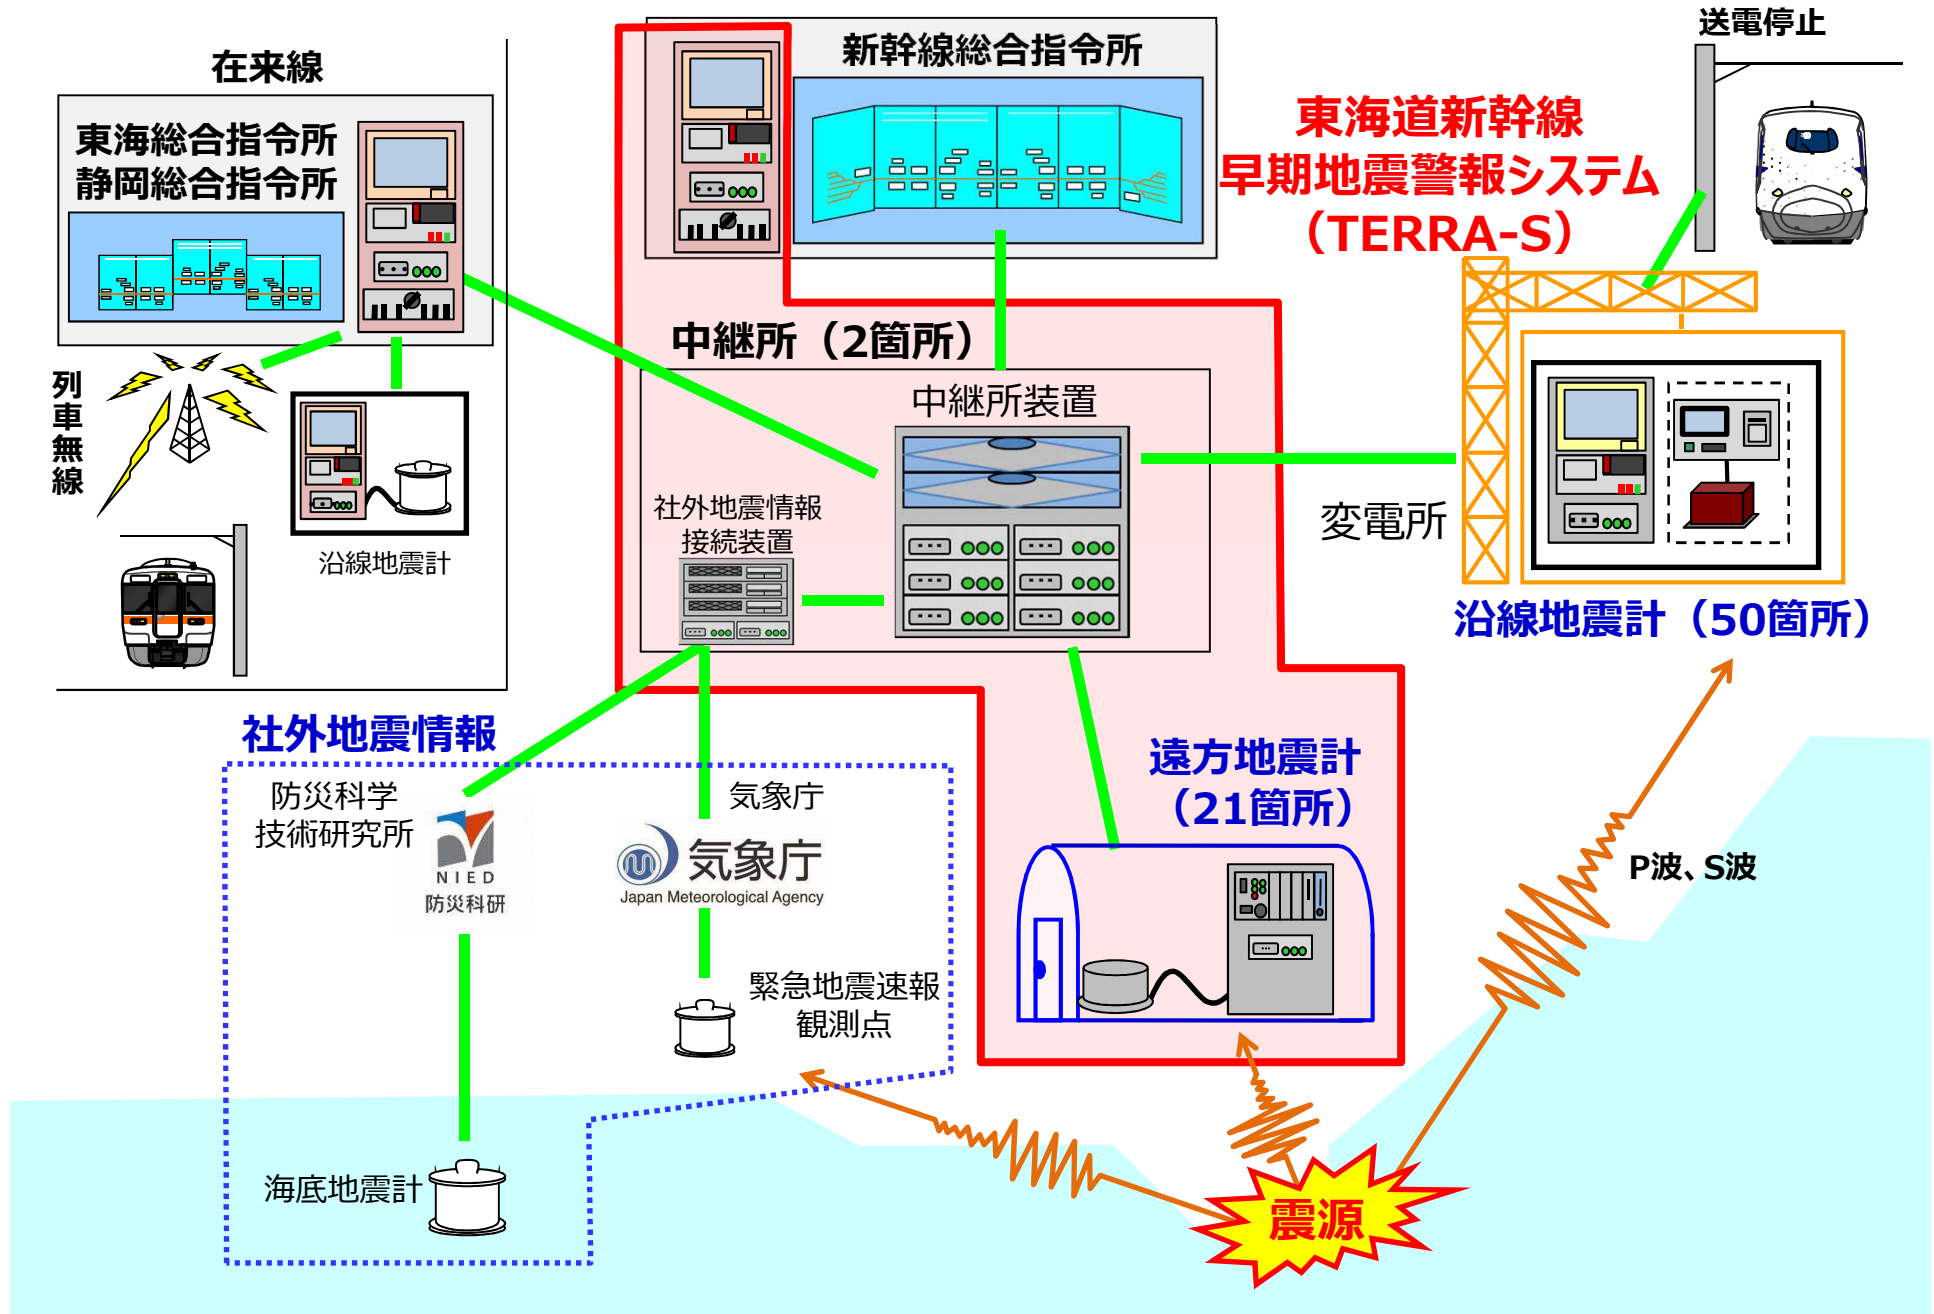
在来線

東海総合指令所
静岡総合指令所

列車無線

沿線地震計

新幹線総合指令所

東海道新幹線
早期地震警報システム
（TERRA-S）

送電停止

中継所（2箇所）

中継所装置

社外地震情報
接続装置

変電所

沿線地震計（50箇所）

社外地震情報

防災科学
技術研究所

NIED
防災科研

気象庁

気象庁
Japan Meteorological Agency

緊急地震速報
観測点

海底地震計

遠方地震計
（21箇所）

P波、S波

震源